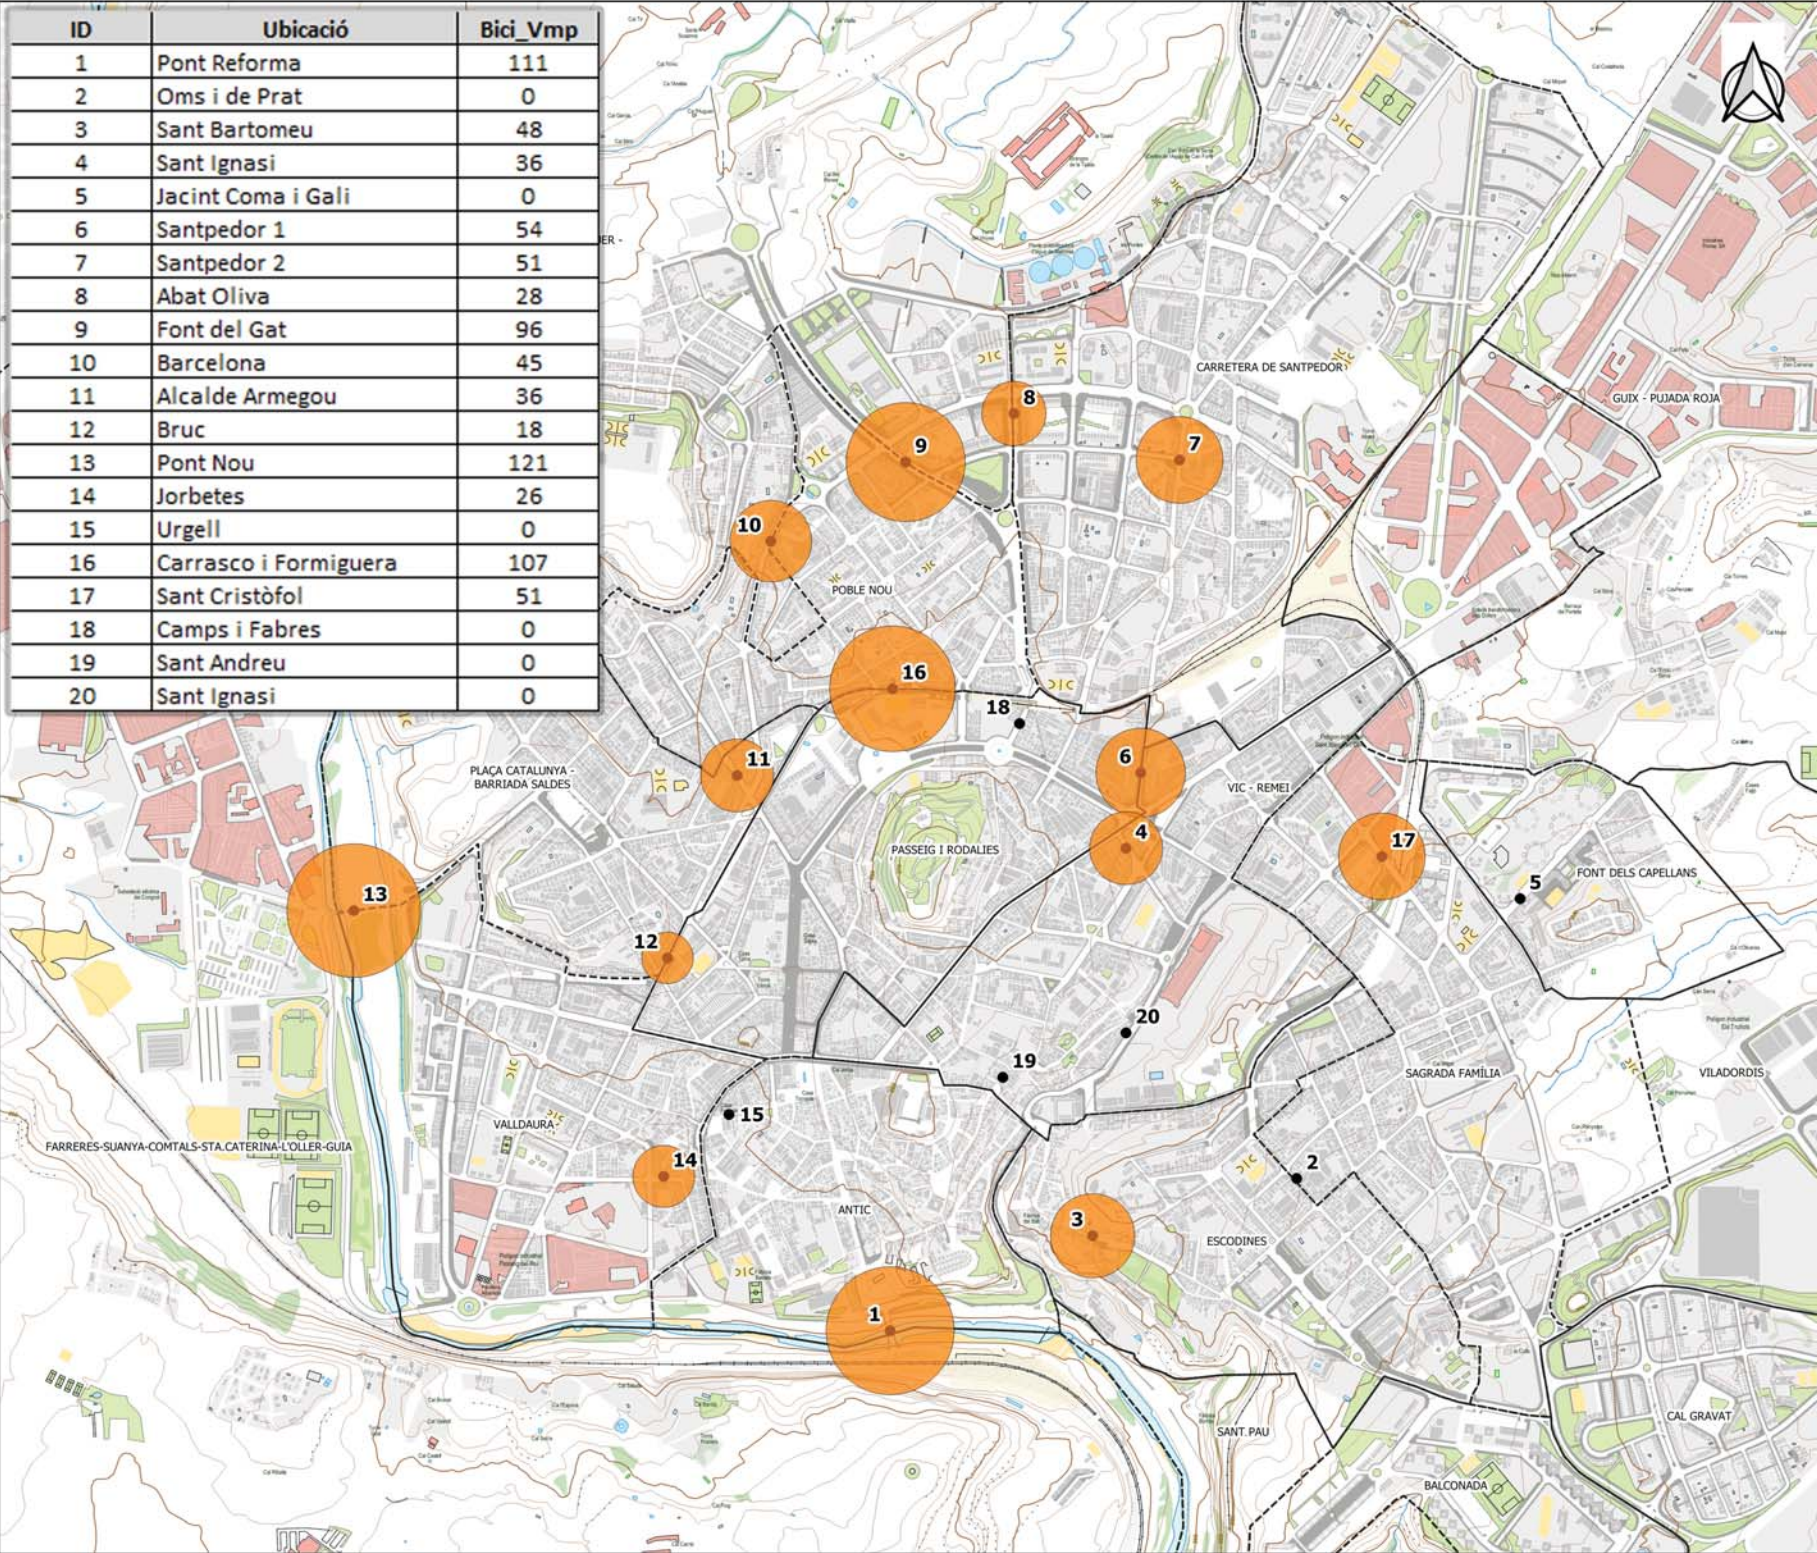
| ID | Ubicació | Bici_Vmp |
|---|---|---|
| 1 | Pont Reforma | 111 |
| 2 | Oms i de Prat | 0 |
| 3 | Sant Bartomeu | 48 |
| 4 | Sant Ignasi | 36 |
| 5 | Jacint Coma i Gali | 0 |
| 6 | Santpedor 1 | 54 |
| 7 | Santpedor 2 | 51 |
| 8 | Abat Oliva | 28 |
| 9 | Font del Gat | 96 |
| 10 | Barcelona | 45 |
| 11 | Alcalde Armegou | 36 |
| 12 | Bruc | 18 |
| 13 | Pont Nou | 121 |
| 14 | Jorbetes | 26 |
| 15 | Urgell | 0 |
| 16 | Carrasco i Formiguera | 107 |
| 17 | Sant Cristòfol | 51 |
| 18 | Camps i Fabres | 0 |
| 19 | Sant Andreu | 0 |
| 20 | Sant Ignasi | 0 |

CARRETERA DE SANTPEDOR
GUIX - PUJADA ROJA
8
9
7
10
POBLE NOU
16
18
11
PLAÇA CATALUNYA - BARRIADA SALDES
6
VIC - REMEI
4
17
PASSEIG I RODALIES
FONT DELS CAPELLANS
5
13
12
20
19
SAGRADA FAMÍLIA
VILADORDIS
15
VALLDAURA
FARRERES-SUANYA-COMTALS-STA.CATERINA-L'OLLER-GUIA
14
2
ANTIC
3
ESCODINES
1
SANT PAU
CAL GRAVAT
BALCONADA